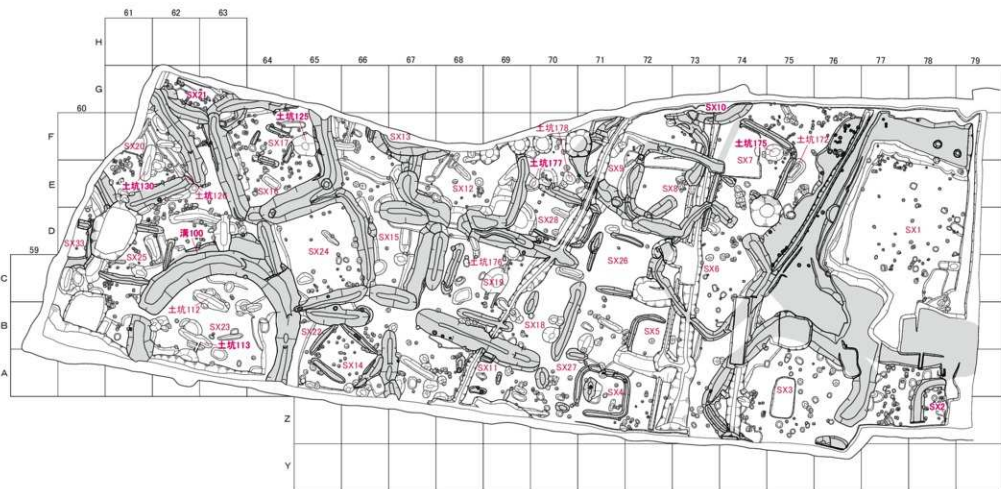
61 62 63
H
64 65 66 67 68 69 70 71 72 73 74 75 76 77 78 79
G
60
F
E
D
59
C
B
A
Z
Y

SX21
土坑125
SX13
SX10
土坑178
SX20
SX17
土坑177
SX9
土坑175
SX7
土坑172
土坑130
SX16
土坑126
SX12
SX8
SX28
溝100
SX33
SX24
SX15
SX1
SX25
土坑176
SX26
SX6
SX19
土坑112
SX22
SX18
SX5
SX23
土坑113
SX14
SX11
SX27
SX4
SX3
SX2